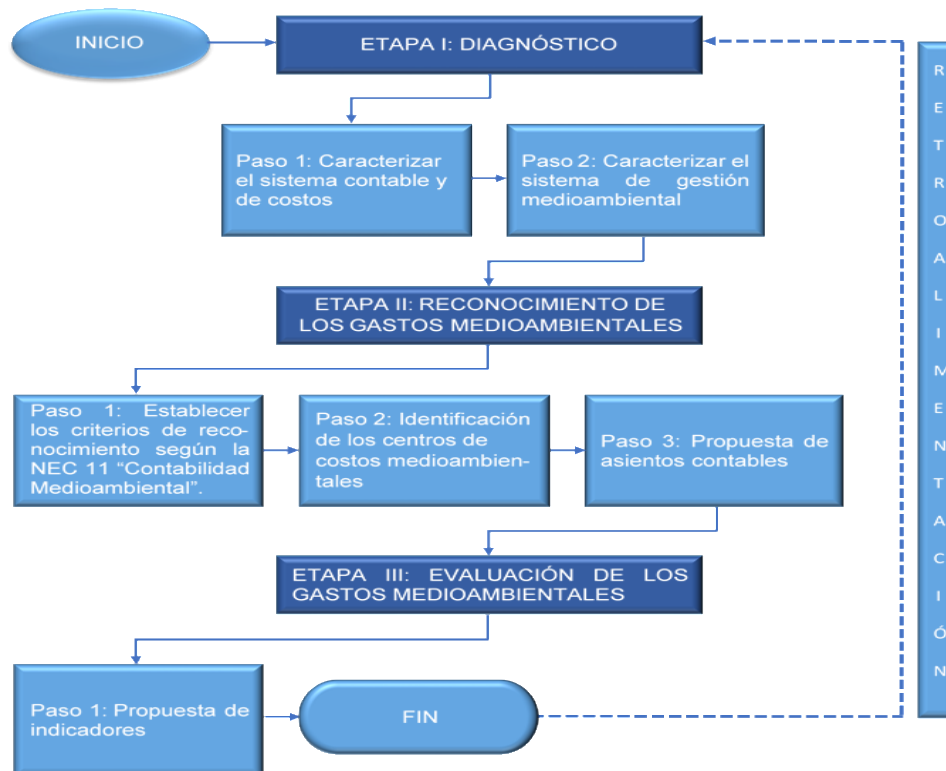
INICIO

ETAPA I: DIAGNÓSTICO

Paso 1: Caracterizar el sistema contable y de costos

Paso 2: Caracterizar el sistema de gestión medioambiental

ETAPA II: RECONOCIMIENTO DE LOS GASTOS MEDIOAMBIENTALES

Paso 1: Establecer los criterios de reconocimiento según la NEC 11 "Contabilidad Medioambiental".

Paso 2: Identificación de los centros de costos medioambientales

Paso 3: Propuesta de asientos contables

ETAPA III: EVALUACIÓN DE LOS GASTOS MEDIOAMBIENTALES

Paso 1: Propuesta de indicadores

FIN

RETROALIMENTACIÓN